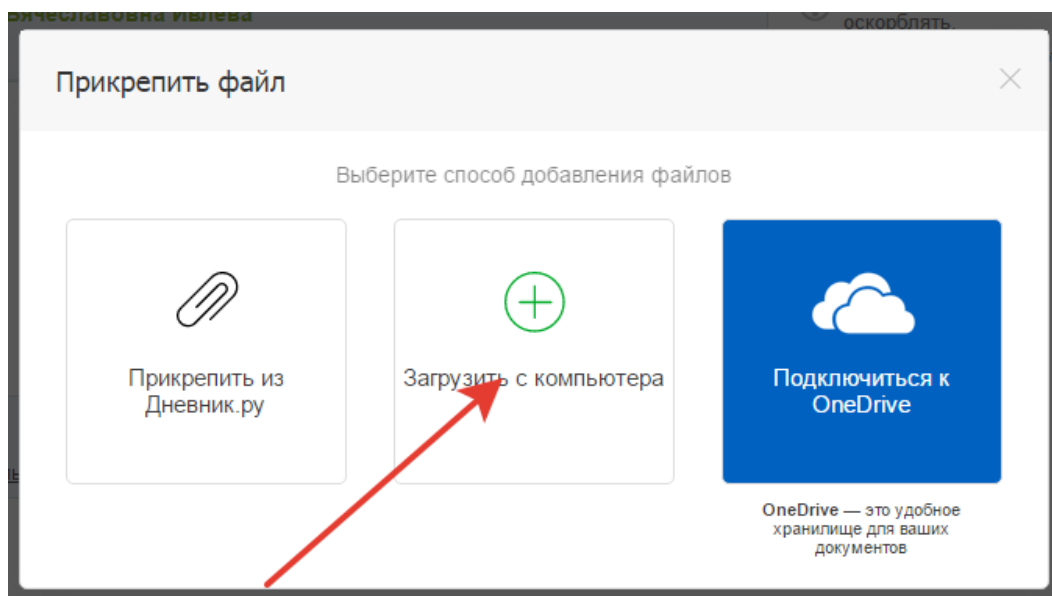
вячеславовна Ивлева

оскорблять.

Прикрепить файл

Выберите способ добавления файлов

Прикрепить из Дневник.ру

Загрузить с компьютера

Подключиться к OneDrive

OneDrive — это удобное хранилище для ваших документов